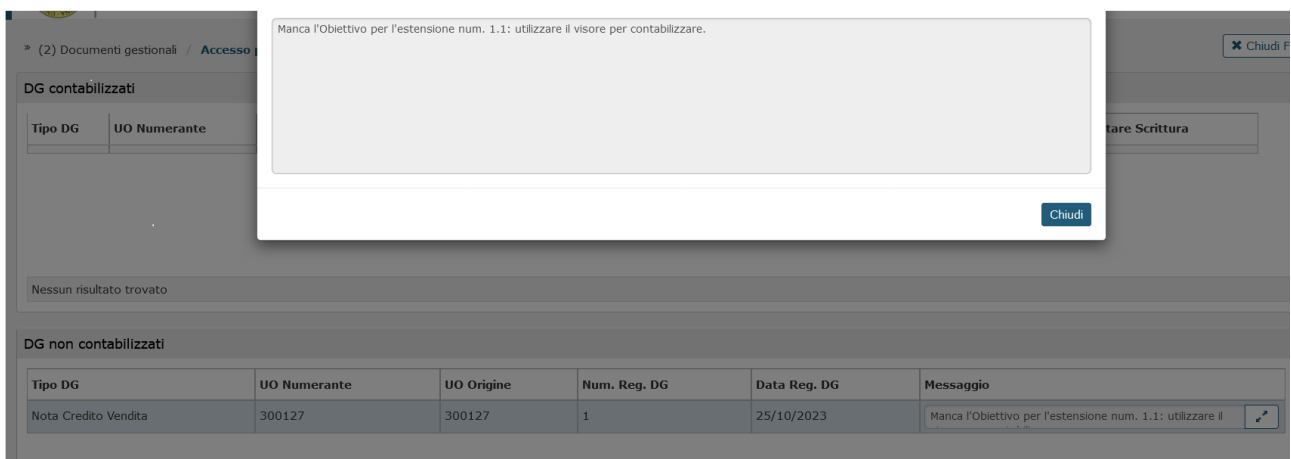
» (2) Documenti gestionali / Accesso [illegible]

✖ Chiudi F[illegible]

Manca l'Obiettivo per l'estensione num. 1.1: utilizzare il visore per contabilizzare.

Chiudi

DG contabilizzati

| Tipo DG | UO Numerante | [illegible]tare Scrittura |
|---|---|---|

Nessun risultato trovato

DG non contabilizzati

| Tipo DG | UO Numerante | UO Origine | Num. Reg. DG | Data Reg. DG | Messaggio |
|---|---|---|---|---|---|
| Nota Credito Vendita | 300127 | 300127 | 1 | 25/10/2023 | Manca l'Obiettivo per l'estensione num. 1.1: utilizzare il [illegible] |